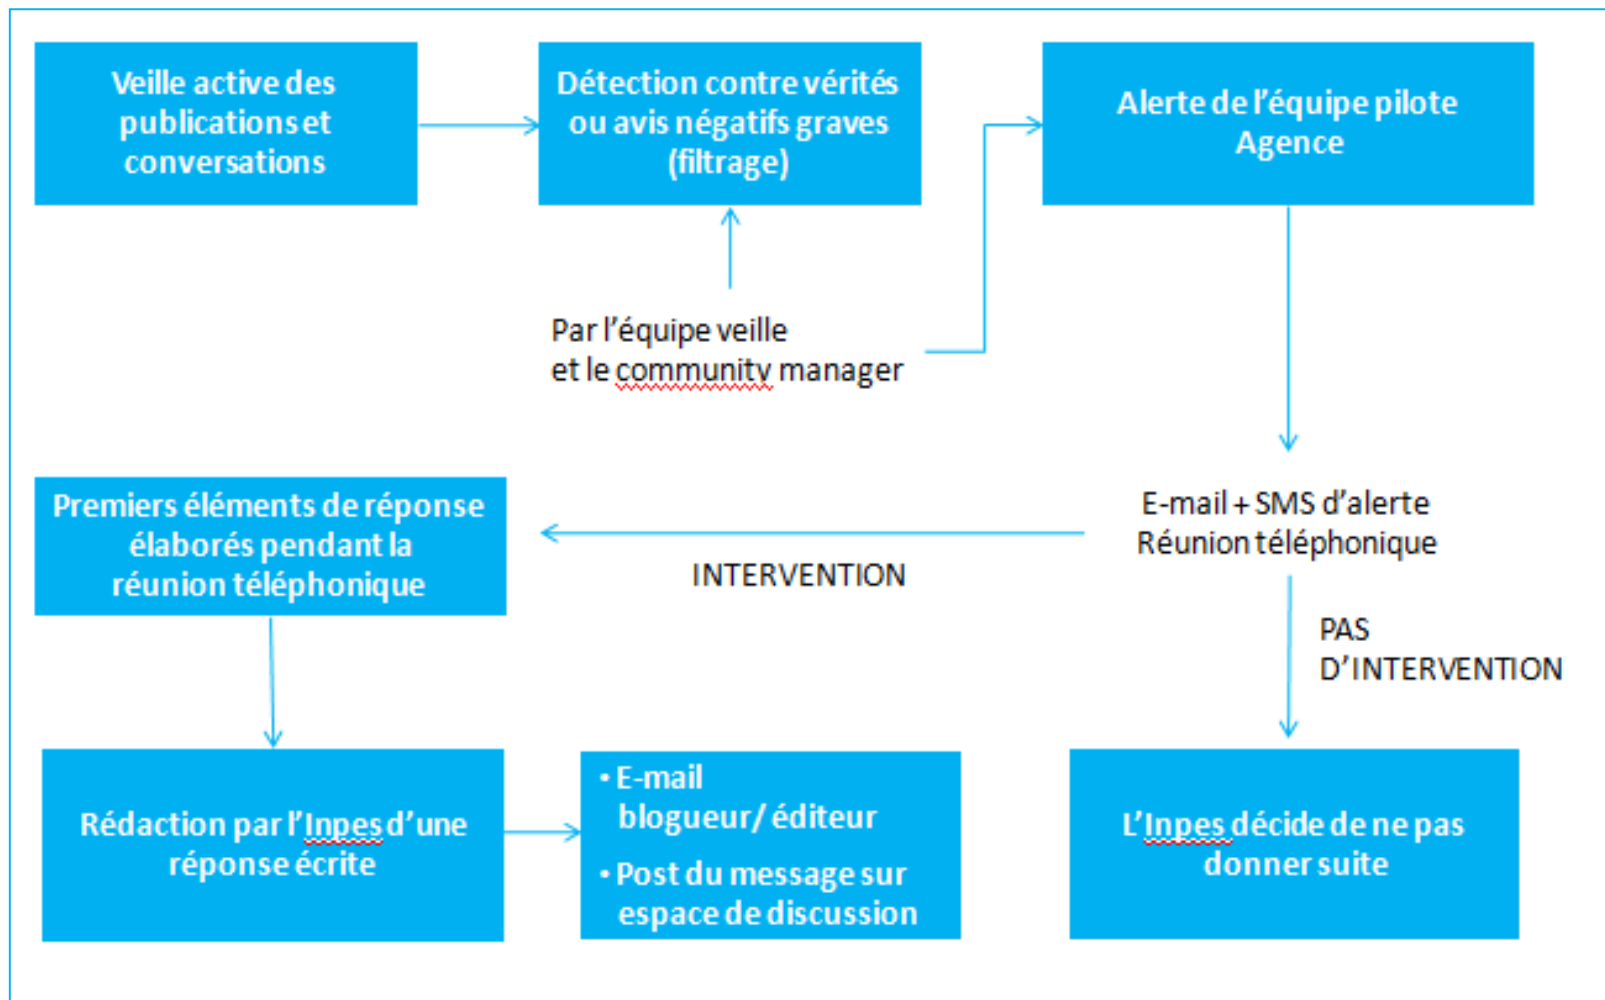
Veille active des publications et conversations

Détection contre vérités ou avis négatifs graves (filtrage)

Alerte de l'équipe pilote Agence

Par l'équipe veille
et le community manager

Premiers éléments de réponse élaborés pendant la réunion téléphonique

INTERVENTION

E-mail + SMS d'alerte
Réunion téléphonique

PAS D'INTERVENTION

Rédaction par l'Inpes d'une réponse écrite

• E-mail blogueur/ éditeur
• Post du message sur espace de discussion

L'Inpes décide de ne pas donner suite